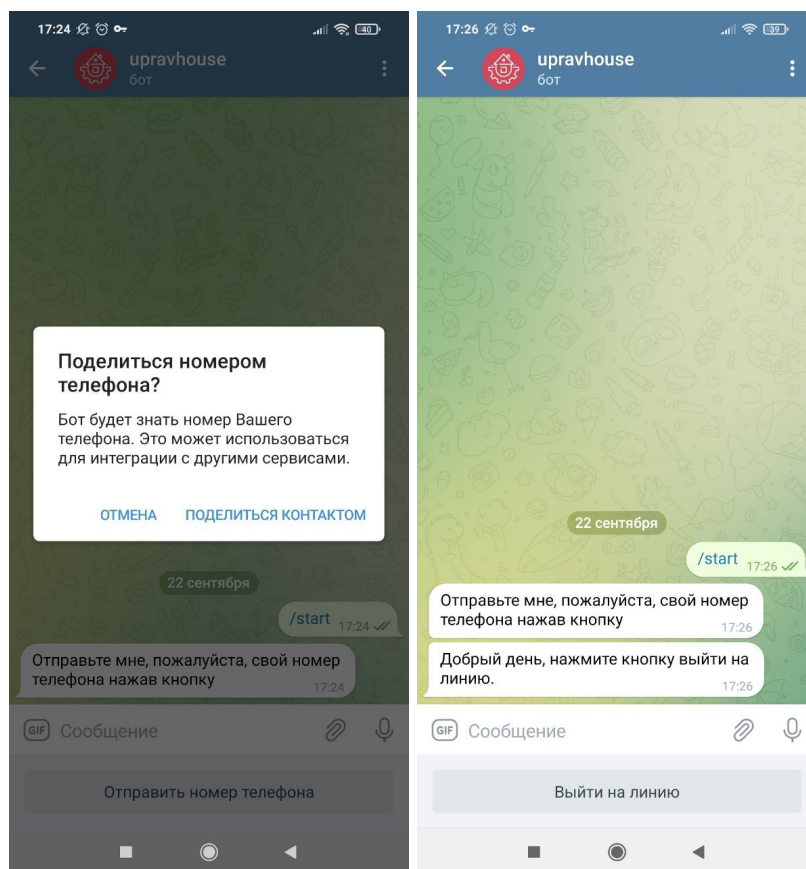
17:24 40

upravhouse
бот

Поделиться номером телефона?

Бот будет знать номер Вашего телефона. Это может использоваться для интеграции с другими сервисами.

ОТМЕНА ПОДЕЛИТЬСЯ КОНТАКТОМ

22 сентября

/start 17:24

Отправьте мне, пожалуйста, свой номер телефона нажав кнопку 17:24

GIF Сообщение

Отправить номер телефона

17:26 39

upravhouse
бот

22 сентября

/start 17:26

Отправьте мне, пожалуйста, свой номер телефона нажав кнопку 17:26

Добрый день, нажмите кнопку выйти на линию. 17:26

GIF Сообщение

Выйти на линию